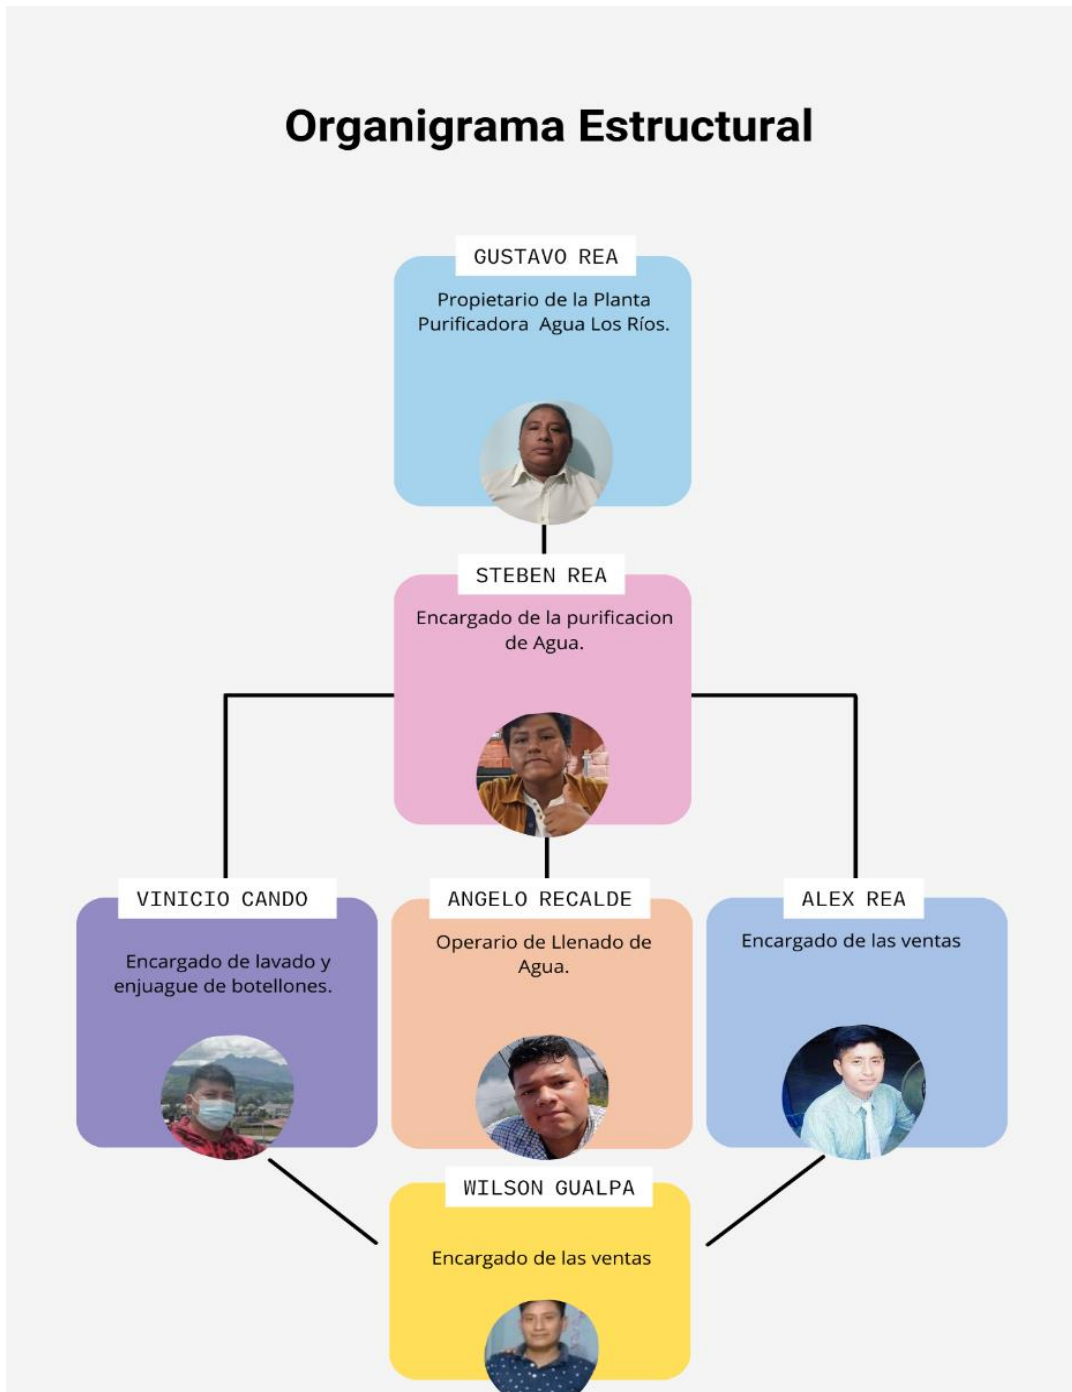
Organigrama Estructural

GUSTAVO REA

Propietario de la Planta Purificadora Agua Los Ríos.

STEBEN REA

Encargado de la purificacion de Agua.

VINICIO CANDO

Encargado de lavado y enjuague de botellones.

ANGELO RECALDE

Operario de Llenado de Agua.

ALEX REA

Encargado de las ventas

WILSON GUALPA

Encargado de las ventas